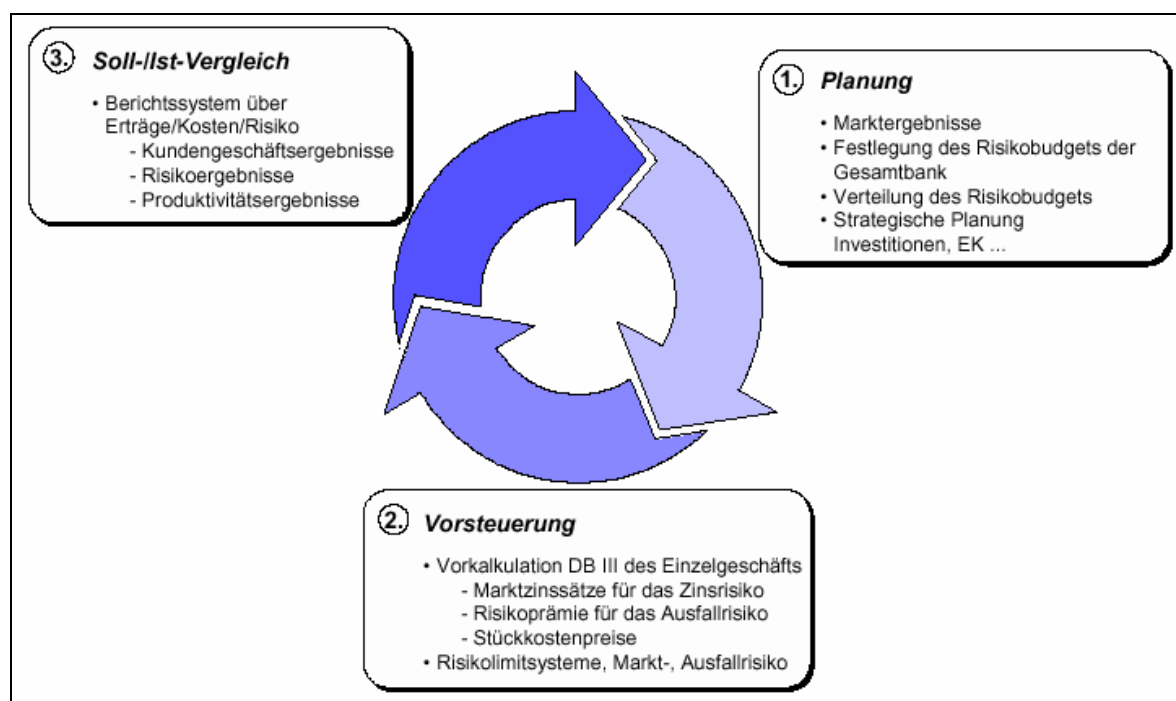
3. Soll-/Ist-Vergleich

• Berichtssystem über Erträge/Kosten/Risiko
- Kundengeschäftsergebnisse
- Risikoergebnisse
- Produktivitätsergebnisse

1. Planung

• Marktergebnisse
• Festlegung des Risikobudgets der Gesamtbank
• Verteilung des Risikobudgets
• Strategische Planung Investitionen, EK ...

2. Vorsteuerung

• Vorkalkulation DB III des Einzelgeschäfts
- Marktzinssätze für das Zinsrisiko
- Risikoprämie für das Ausfallrisiko
- Stückkostenpreise
• Risikolimitsysteme, Markt-, Ausfallrisiko